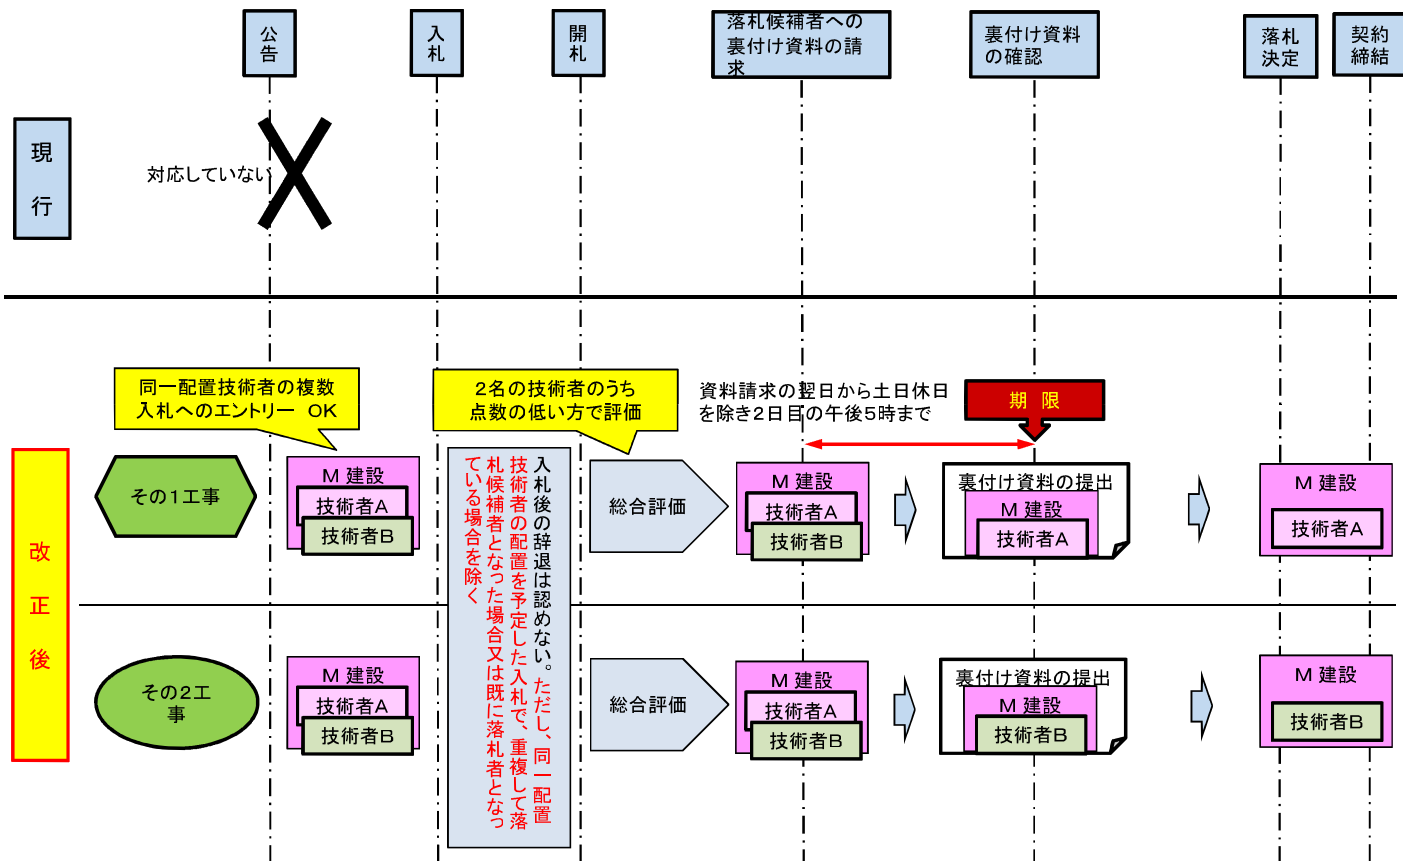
公告

入札

開札

落札候補者への裏付け資料の請求

裏付け資料の確認

落札決定

契約締結

現行

対応していない

改正後

同一配置技術者の複数入札へのエントリー OK

2名の技術者のうち点数の低い方で評価

資料請求の翌日から土日休日を除き2日目の午後5時まで

期 限

入札後の辞退は認めない。ただし、同一配置技術者の配置を予定した入札で、重複して落札候補者となった場合又は既に落札者となっている場合を除く

その1工事

M 建設
技術者A
技術者B

総合評価

M 建設
技術者A
技術者B

裏付け資料の提出
M 建設
技術者A

M 建設
技術者A

その2工事

M 建設
技術者A
技術者B

総合評価

M 建設
技術者A
技術者B

裏付け資料の提出
M 建設
技術者B

M 建設
技術者B